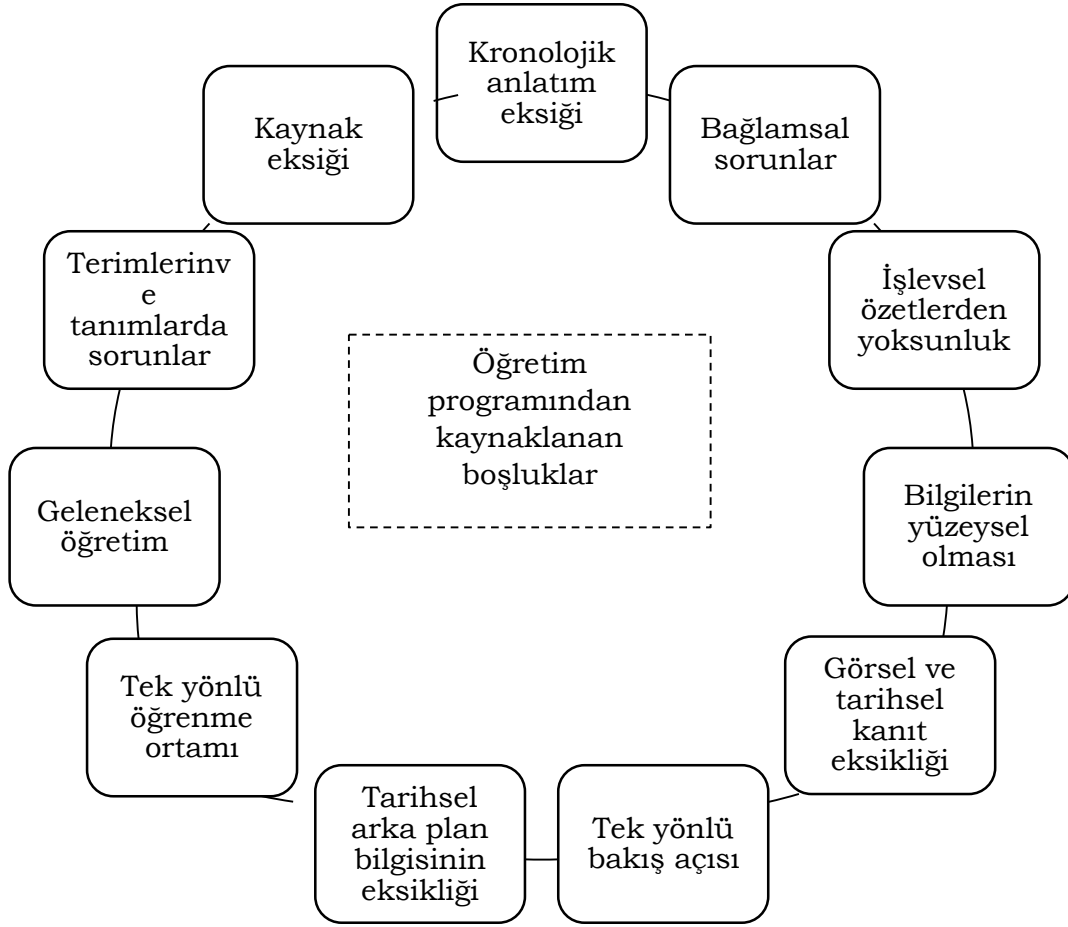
Öğretim programından kaynaklanan boşluklar

Kronolojik anlatım eksiği

Bağlamsal sorunlar

İşlevsel özetlerden yoksunluk

Bilgilerin yüzeysel olması

Görsel ve tarihsel kanıt eksikliği

Tek yönlü bakış açısı

Tarihsel arka plan bilgisinin eksikliği

Tek yönlü öğrenme ortamı

Geleneksel öğretim

Terimlerinve tanımlarda sorunlar

Kaynak eksiği